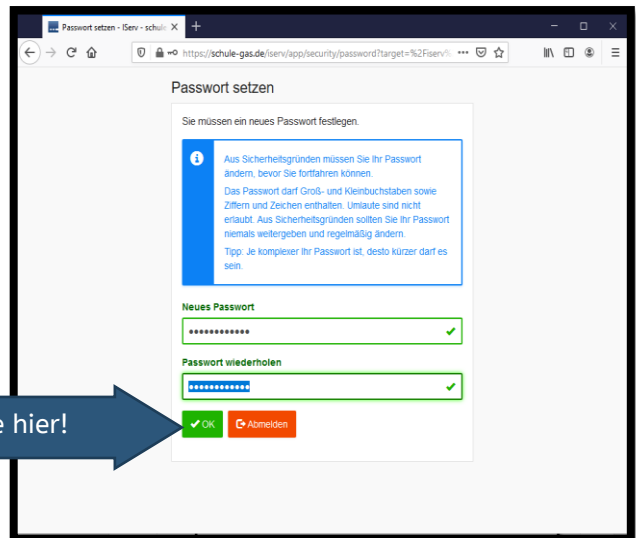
Passwort setzen - IServ - schule ×
+

https://schule-gas.de/iserv/app/security/password?target=%2Fiserv%

Passwort setzen

Sie müssen ein neues Passwort festlegen.

Aus Sicherheitsgründen müssen Sie Ihr Passwort ändern, bevor Sie fortfahren können.

Das Passwort darf Groß- und Kleinbuchstaben sowie Ziffern und Zeichen enthalten. Umlaute sind nicht erlaubt. Aus Sicherheitsgründen sollten Sie Ihr Passwort niemals weitergeben und regelmäßig ändern.

Tipp: Je komplexer Ihr Passwort ist, desto kürzer darf es sein.

Neues Passwort

••••••••••••

Passwort wiederholen

••••••••••••

e hier!

OK

Abmelden